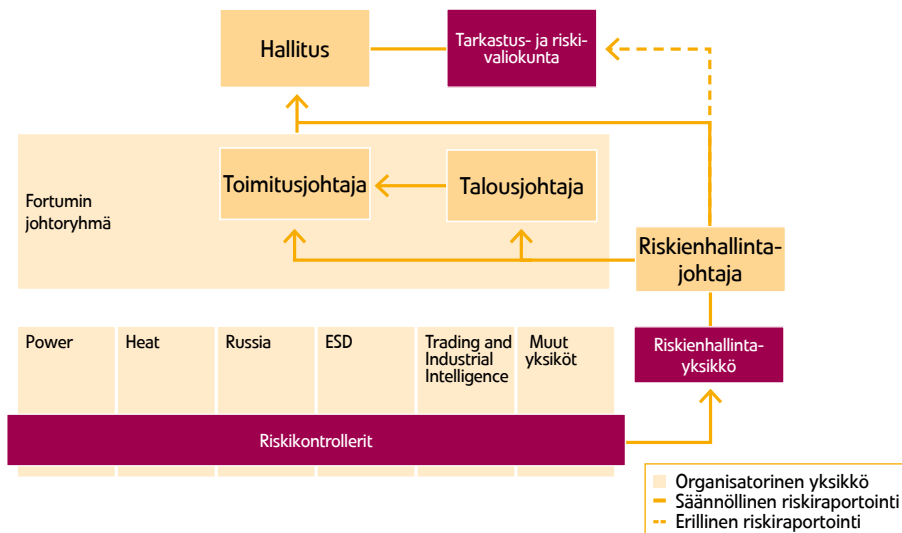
Hallitus

Tarkastus- ja riskivaliokunta

Fortumin johtoryhmä

Toimitusjohtaja

Talousjohtaja

Riskienhallintajohtaja

Power

Heat

Russia

ESD

Trading and Industrial Intelligence

Muut yksiköt

Riskienhallintayksikkö

Riskikontrollerit

Organisatorinen yksikkö
Säännöllinen riskiraportointi
Erillinen riskiraportointi